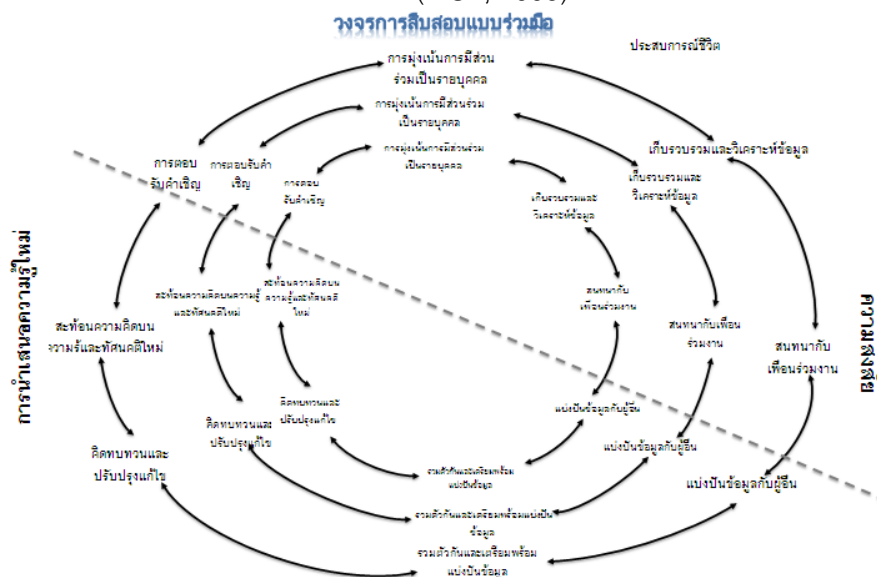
วงจรการสืบสอบแบบร่วมมือ

การมุ่งเน้นการมีส่วนร่วมเป็นรายบุคคล

ประสบการณ์ชีวิต

การมุ่งเน้นการมีส่วนร่วมเป็นรายบุคคล

การมุ่งเน้นการมีส่วนร่วมเป็นรายบุคคล

การตอบรับคำเชิญ

การตอบรับคำเชิญ

การตอบรับคำเชิญ

เก็บรวบรวมและวิเคราะห์ข้อมูล

เก็บรวบรวมและวิเคราะห์ข้อมูล

เก็บรวบรวมและวิเคราะห์ข้อมูล

การนำเสนอความรู้ใหม่

ความสงสัย

สะท้อนความคิดบนความรู้และทัศนคติใหม่

สะท้อนความคิดบนความรู้และทัศนคติใหม่

สะท้อนความคิดบนความรู้และทัศนคติใหม่

สนทนากับเพื่อนร่วมงาน

สนทนากับเพื่อนร่วมงาน

สนทนากับเพื่อนร่วมงาน

คิดทบทวนและปรับปรุงแก้ไข

คิดทบทวนและปรับปรุงแก้ไข

คิดทบทวนและปรับปรุงแก้ไข

แบ่งปันข้อมูลกับผู้อื่น

แบ่งปันข้อมูลกับผู้อื่น

แบ่งปันข้อมูลกับผู้อื่น

รวมตัวกันและเตรียมพร้อมแบ่งปันข้อมูล

รวมตัวกันและเตรียมพร้อมแบ่งปันข้อมูล

รวมตัวกันและเตรียมพร้อมแบ่งปันข้อมูล